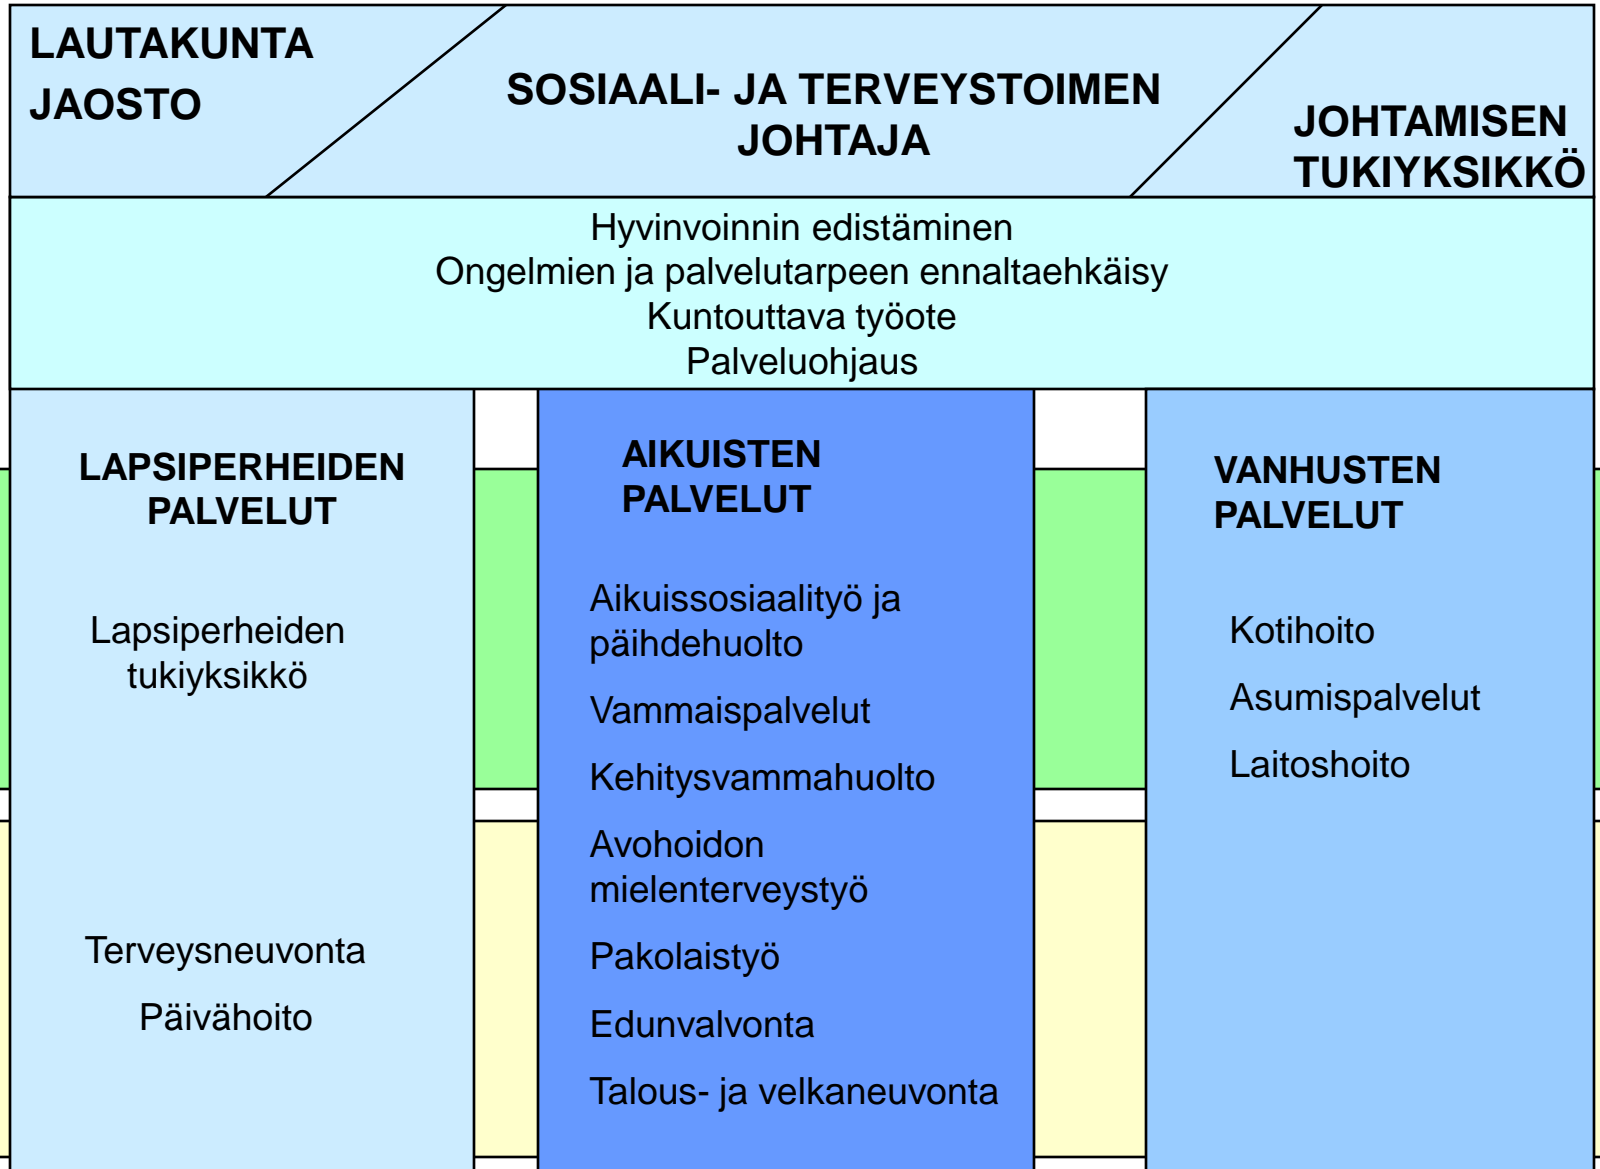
LAUTAKUNTA
JAOSTO

SOSIAALI- JA TERVEYSTOIMEN JOHTAJA

JOHTAMISEN TUKIYKSIKKÖ

Hyvinvoinnin edistäminen
Ongelmien ja palvelutarpeen ennaltaehkäisy
Kuntouttava työote
Palveluohjaus

LAPSIPERHEIDEN PALVELUT

Lapsiperheiden tukiyksikkö

Terveysneuvonta

Päivähoito

AIKUISTEN PALVELUT

Aikuissosiaalityö ja päihdehuolto

Vammaispalvelut

Kehitysvammahuolto

Avohoidon mielenterveystyö

Pakolaistyö

Edunvalvonta

Talous- ja velkaneuvonta

VANHUSTEN PALVELUT

Kotihoito

Asumispalvelut

Laitoshoito